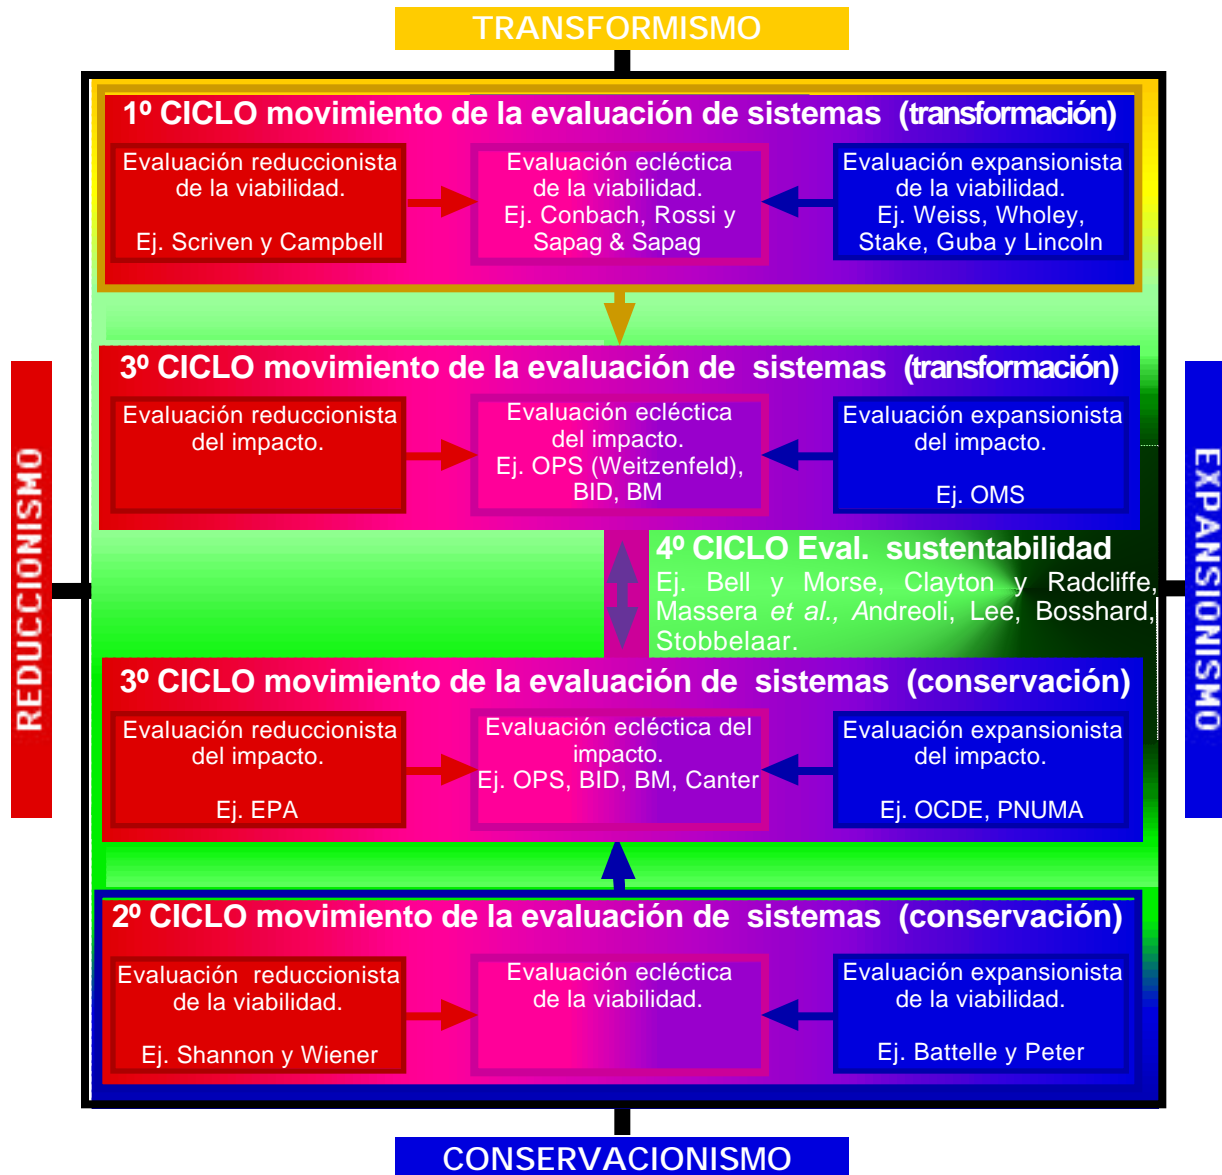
TRANSFORMISMO

1º CICLO movimiento de la evaluación de sistemas (transformación)

Evaluación reduccionista de la viabilidad.

Ej. Scriven y Campbell

Evaluación ecléctica de la viabilidad.
Ej. Conbach, Rossi y Sapag & Sapag

Evaluación expansionista de la viabilidad.
Ej. Weiss, Wholey, Stake, Guba y Lincoln

3º CICLO movimiento de la evaluación de sistemas (transformación)

Evaluación reduccionista del impacto.

Evaluación ecléctica del impacto.
Ej. OPS (Weitzenfeld), BID, BM

Evaluación expansionista del impacto.

Ej. OMS

4º CICLO Eval. sustentabilidad
Ej. Bell y Morse, Clayton y Radcliffe, Massera *et al.*, Andreoli, Lee, Bosshard, Stobbelaar.

3º CICLO movimiento de la evaluación de sistemas (conservación)

Evaluación reduccionista del impacto.

Ej. EPA

Evaluación ecléctica del impacto.
Ej. OPS, BID, BM, Canter

Evaluación expansionista del impacto.

Ej. OCDE, PNUMA

2º CICLO movimiento de la evaluación de sistemas (conservación)

Evaluación reduccionista de la viabilidad.

Ej. Shannon y Wiener

Evaluación ecléctica de la viabilidad.

Evaluación expansionista de la viabilidad.

Ej. Battelle y Peter

REDUCCIONISMO

EXPANSIONISMO

CONSERVACIONISMO